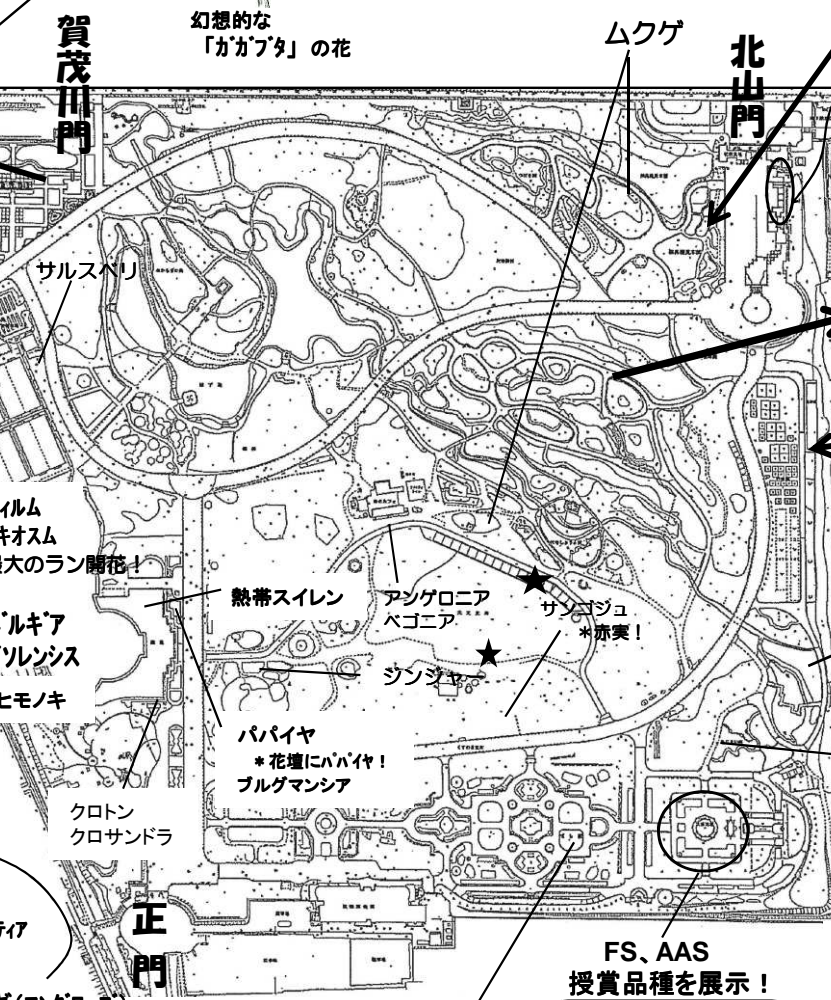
賀茂川門

幻想的な
「ガガブタ」の花

ムクゲ

北山門

サルスベリ

ィルム
キオスム
大のラン開花！

熱帯スイレン

ルギア
ツルンシス

ヒモノキ

アンゲロニア
ベゴニア

サンゴジュ
＊赤実！

ジンジャー

パパイヤ
＊花壇にパパイヤ！
ブルグマンシア

クロトン
クロサンドラ

正門

ティア

FS、AAS
授賞品種を展示！